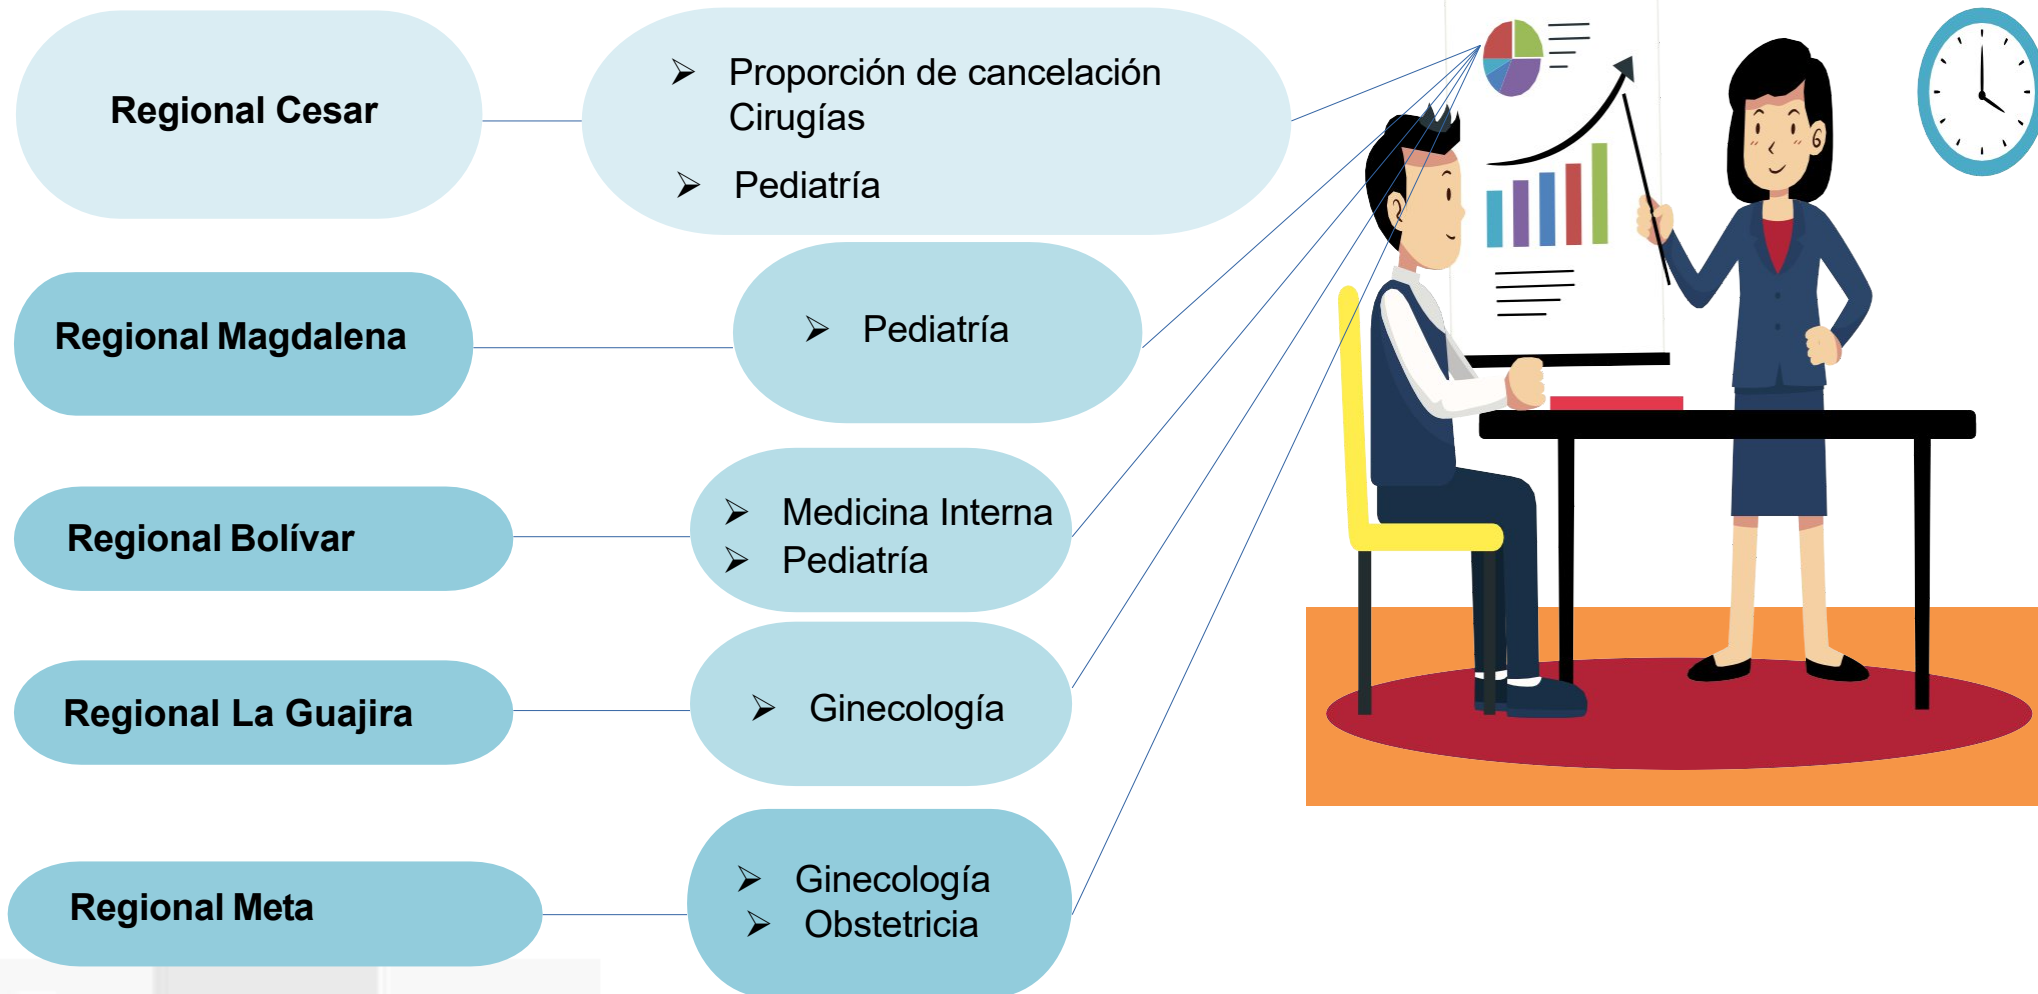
Regional Cesar

➤ Proporción de cancelación Cirugías
➤ Pediatría

Regional Magdalena

➤ Pediatría

Regional Bolívar

➤ Medicina Interna
➤ Pediatría

Regional La Guajira

➤ Ginecología

Regional Meta

➤ Ginecología
➤ Obstetricia